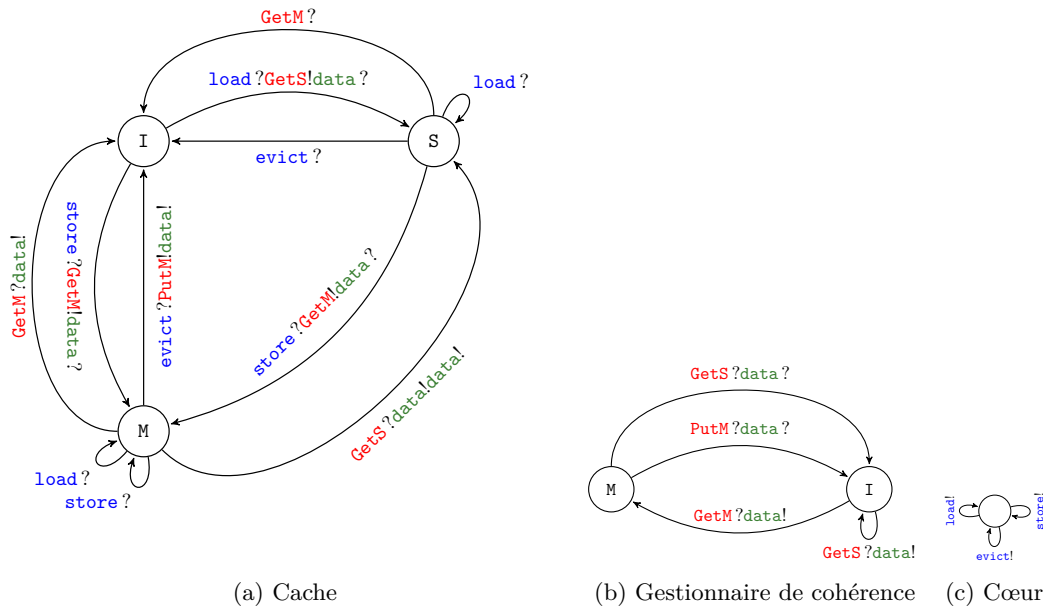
GetM ?

load ?GetS!data ?

load ?

I

S

evict ?

GetM ?data!

store ?GetM!data ?

evict ?PutM!data!

store ?GetM!data ?

GetS ?data!data!

M

load ?

store ?

GetS ?data ?

PutM ?data ?

M

I

GetM ?data!

GetS ?data!

load!

store!

evict!

(a) Cache

(b) Gestionnaire de cohérence

(c) Cœur